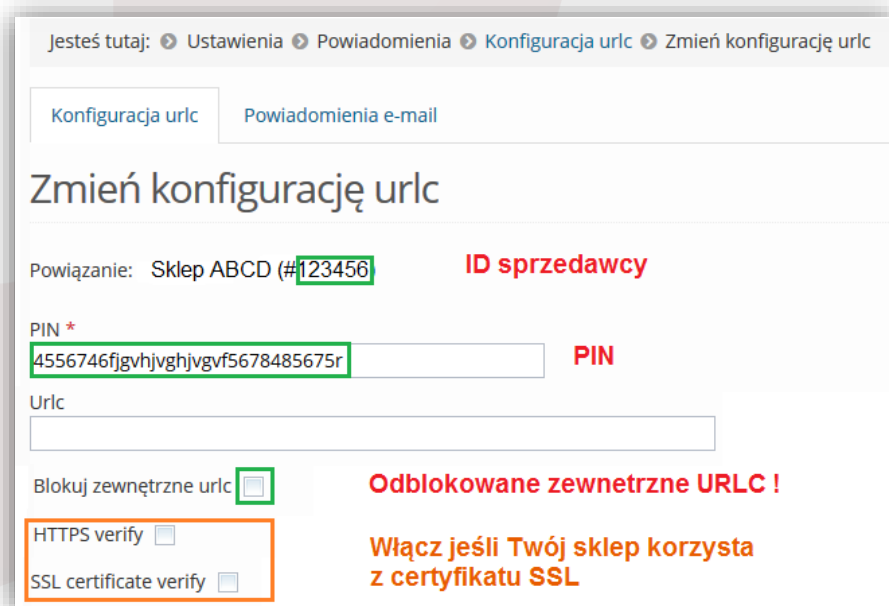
Jesteś tutaj: Ustawienia Powiadomienia Konfiguracja urlc Zmień konfigurację urlc

Konfiguracja urlc Powiadomienia e-mail

Zmień konfigurację urlc

Powiązanie: Sklep ABCD (#123456)

ID sprzedawcy

PIN *

4556746fjgvhjvghjvgvf5678485675r

PIN

Urlc

Blokuj zewnętrzne urlc

Odblokowane zewnetrzne URLC !

HTTPS verify

SSL certificate verify

Włącz jeśli Twój sklep korzysta z certyfikatu SSL